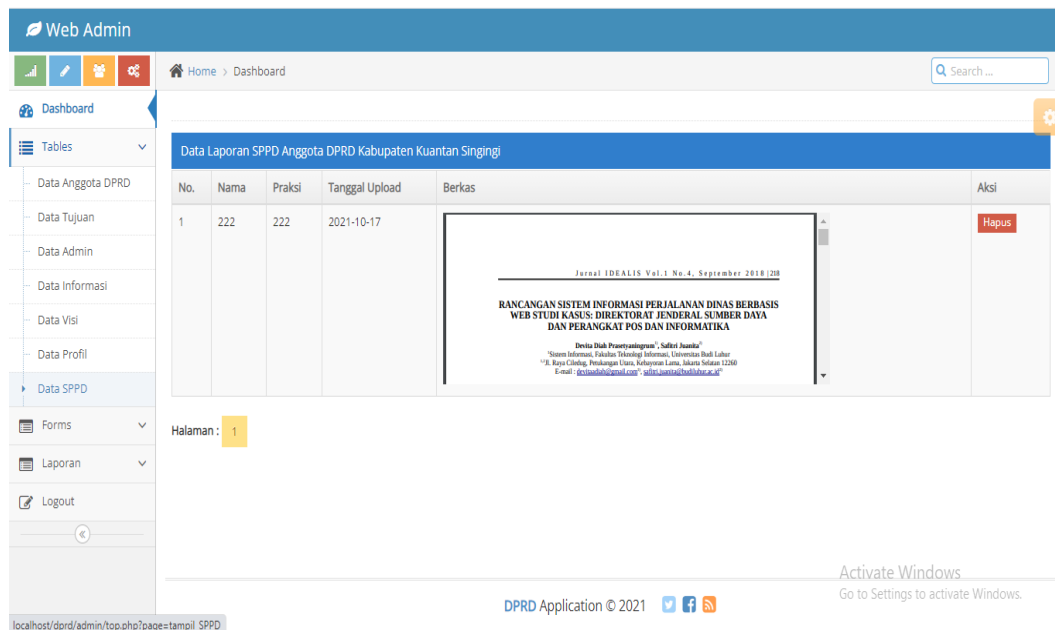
Web Admin

Home > Dashboard

Search ...

Dashboard

Tables

Data Anggota DPRD

Data Tujuan

Data Admin

Data Informasi

Data Visi

Data Profil

Data SPPD

Forms

Laporan

Logout

Data Laporan SPPD Anggota DPRD Kabupaten Kuantan Singingi

| No. | Nama | Praksi | Tanggal Upload | Berkas | Aksi |
|---|---|---|---|---|---|
| 1 | 222 | 222 | 2021-10-17 | Jurnal IDEALIS Vol.1 No.4, September 2018 \| 218 RANCANGAN SISTEM INFORMASI PERJALANAN DINAS BERBASIS WEB STUDI KASUS: DIREKTORAT JENDERAL SUMBER DAYA DAN PERANGKAT POS DAN INFORMATIKA Devita Diah Prasetyaningrum$^{1)}$, Safitri Juanita$^{2)}$ $^{1}$Sistem Informasi, Fakultas Teknologi Informasi, Universitas Budi Luhur $^{1,2}$Jl. Raya Ciledug, Petukangan Utara, Kebayoran Lama, Jakarta Selatan 12260 E-mail : devitaadiah@gmail.com$^{1)}$, safitri.juanita@budiluhur.ac.id$^{2)}$ | Hapus |

Halaman : 1

Activate Windows
Go to Settings to activate Windows.

DPRD Application © 2021

localhost/dprd/admin/top.php?page=tampil_SPPD